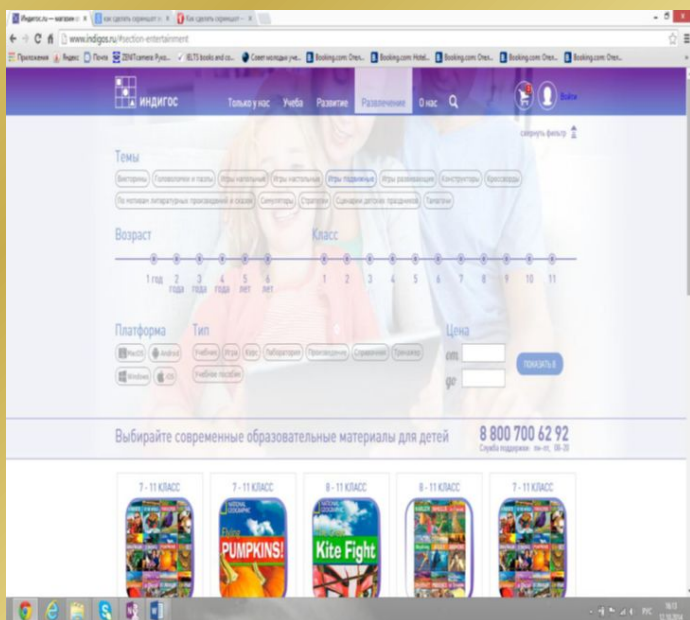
Индигос.ru — магазин | Как сделать скриншот | Как сделать скриншот

www.indigos.ru/#section-entertainment

Приложения | Яндекс | Почта | ZENITcamera Рука... | IELTS books and co... | Совет молодых уче... | Booking.com: Отел... | Booking.com: Hotel... | Booking.com: Отел... | Booking.com: Отел... | Booking.com: Отел...

ИНДИГОС

Только у нас | Учеба | Развитие | Развлечение | О нас

Войти

свернуть фильтр

Темы

Викторины | Головоломки и пазлы | Игры напольные | Игры настольные | Игры подвижные | Игры развивающие | Конструкторы | Кроссворды

По мотивам литературных произведений и сказок | Симуляторы | Стратегии | Сценарии детских праздников | Танагамы

Возраст

1 год | 2 года | 3 года | 4 года | 5 лет | 6 лет

Класс

1 | 2 | 3 | 4 | 5 | 6 | 7 | 8 | 9 | 10 | 11

Платформа

MacOS | Android | Windows | iOS

Тип

Учебник | Игра | Курс | Лаборатория | Произведение | Справочник | Тренажер | Учебное пособие

Цена

от

до

ПОКАЗАТЬ 8

Выбирайте современные образовательные материалы для детей

8 800 700 62 92

Служба поддержки: пн-пт, 08-20

7 - 11 КЛАСС

7 - 11 КЛАСС

PUMPKINS!

8 - 11 КЛАСС

Kite Fight

8 - 11 КЛАСС

7 - 11 КЛАСС

РУС